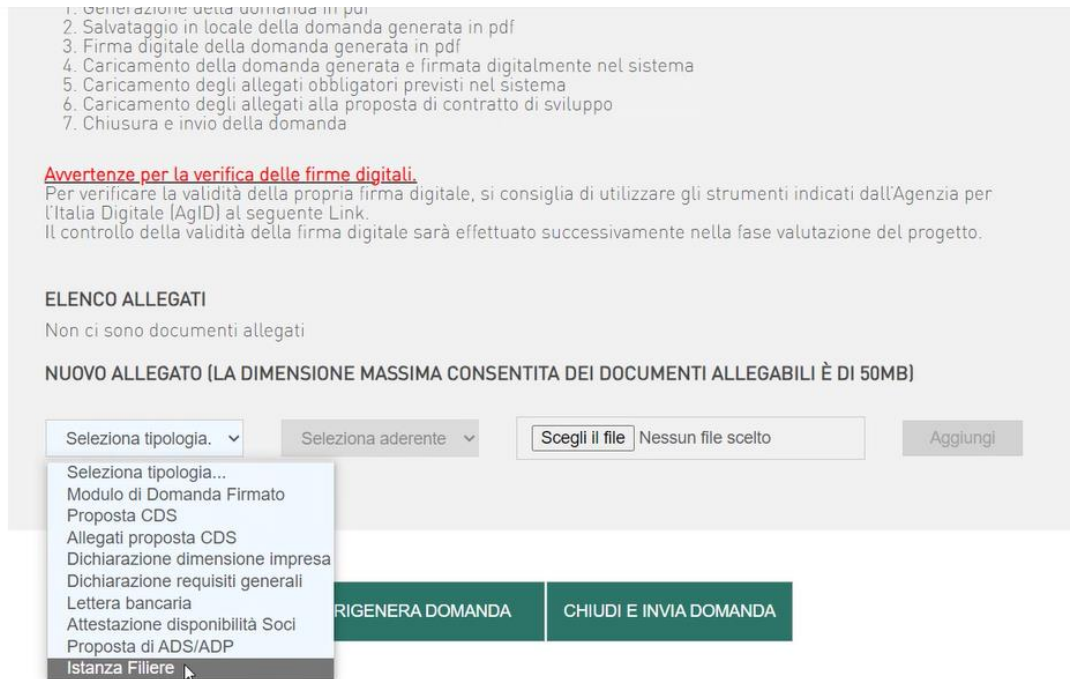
1. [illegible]
2. Salvataggio in locale della domanda generata in pdf
3. Firma digitale della domanda generata in pdf
4. Caricamento della domanda generata e firmata digitalmente nel sistema
5. Caricamento degli allegati obbligatori previsti nel sistema
6. Caricamento degli allegati alla proposta di contratto di sviluppo
7. Chiusura e invio della domanda

Avvertenze per la verifica delle firme digitali.
Per verificare la validità della propria firma digitale, si consiglia di utilizzare gli strumenti indicati dall'Agenzia per l'Italia Digitale (AgID) al seguente Link.
Il controllo della validità della firma digitale sarà effettuato successivamente nella fase valutazione del progetto.

ELENCO ALLEGATI

Non ci sono documenti allegati

NUOVO ALLEGATO (LA DIMENSIONE MASSIMA CONSENTITA DEI DOCUMENTI ALLEGABILI È DI 50MB)

Seleziona tipologia.

Seleziona aderente

Scegli il file Nessun file scelto

Aggiungi

Seleziona tipologia...
Modulo di Domanda Firmato
Proposta CDS
Allegati proposta CDS
Dichiarazione dimensione impresa
Dichiarazione requisiti generali
Lettera bancaria
Attestazione disponibilità Soci
Proposta di ADS/ADP
Istanza Filiere

RIGENERA DOMANDA

CHIUDI E INVIA DOMANDA